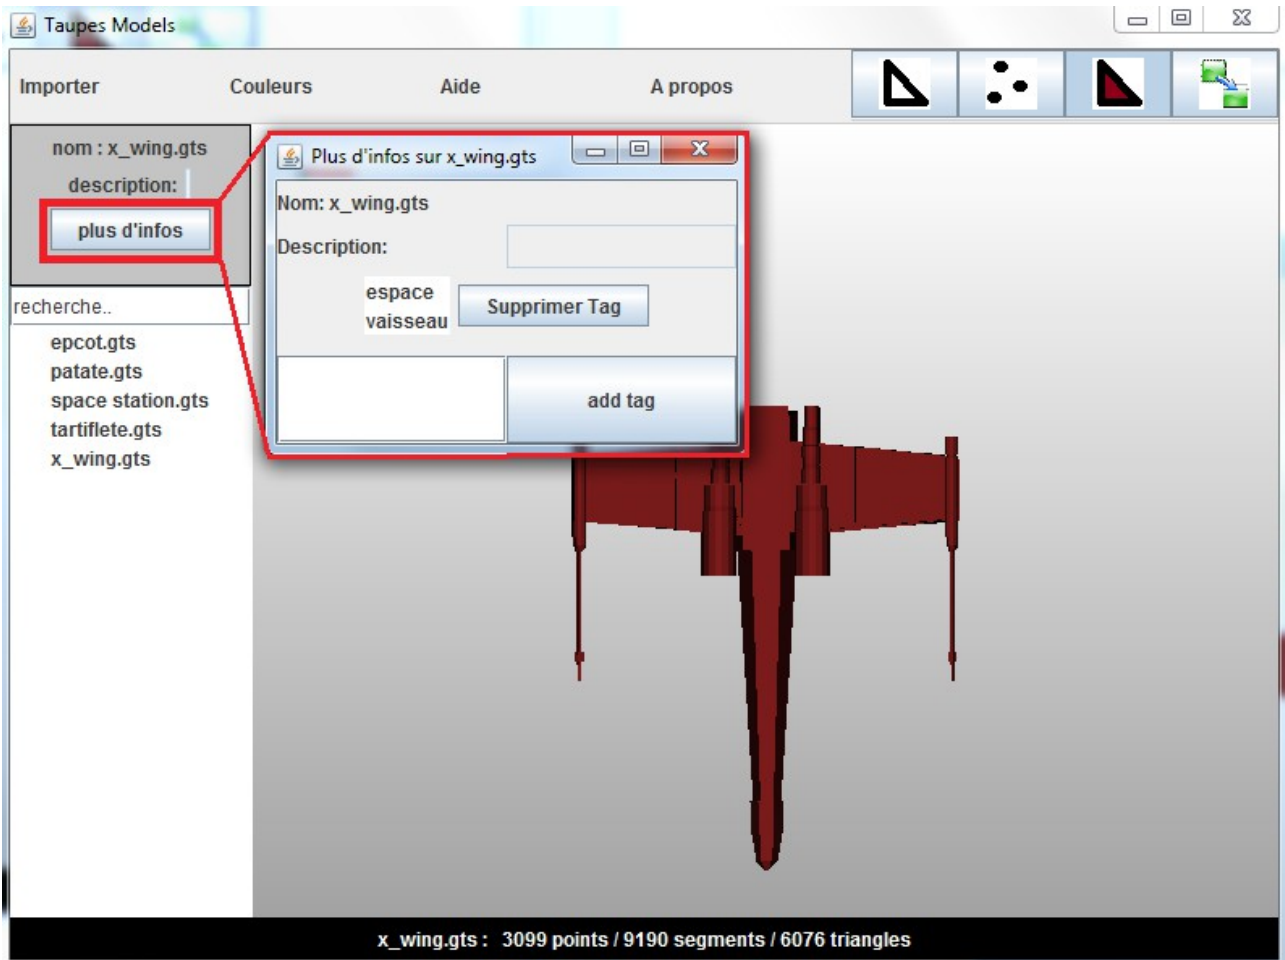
Taupes Models

Importer
Couleurs
Aide
A propos

nom : x_wing.gts
description:
plus d'infos

recherche..
epcot.gts
patate.gts
space station.gts
tartiflete.gts
x_wing.gts

Plus d'infos sur x_wing.gts
Nom: x_wing.gts
Description:
espace
vaisseau
Supprimer Tag
add tag

x_wing.gts : 3099 points / 9190 segments / 6076 triangles